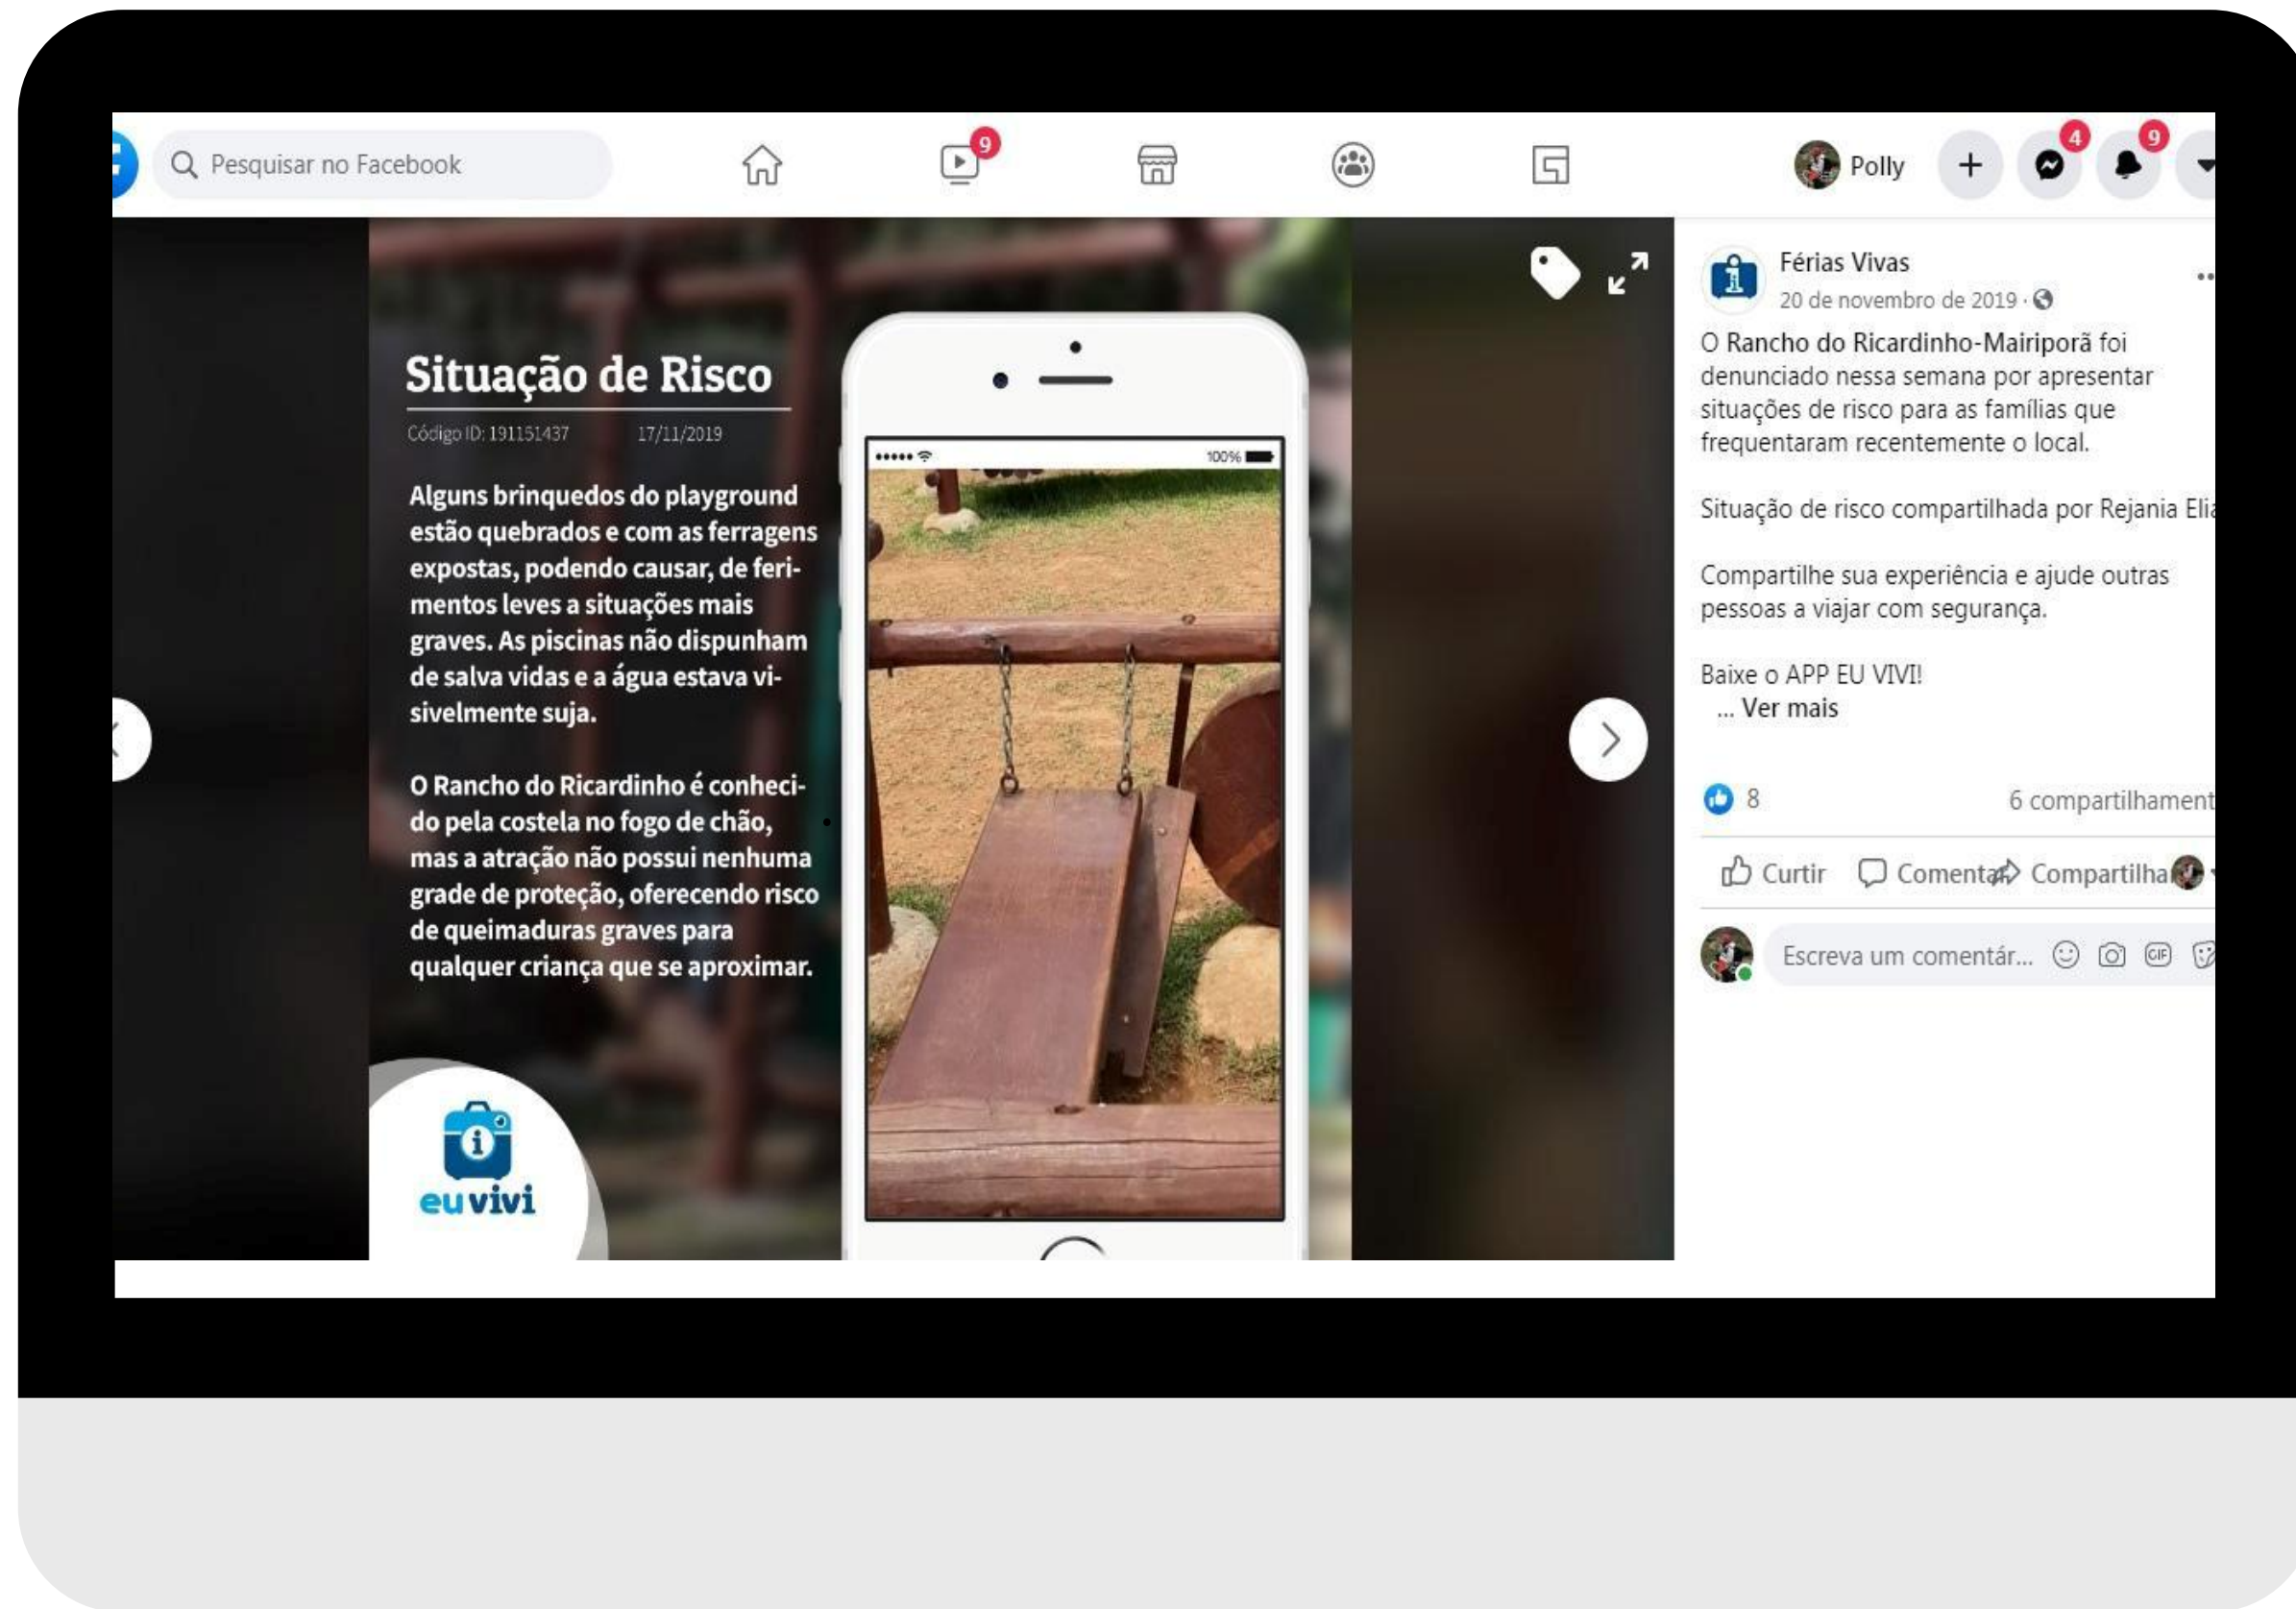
Pesquisar no Facebook

9

Polly

4

9

Situação de Risco

Código ID: 191151437 17/11/2019

Alguns brinquedos do playground estão quebrados e com as ferragens expostas, podendo causar, de ferimentos leves a situações mais graves. As piscinas não dispunham de salva vidas e a água estava visivelmente suja.

O Rancho do Ricardinho é conhecido pela costela no fogo de chão, mas a atração não possui nenhuma grade de proteção, oferecendo risco de queimaduras graves para qualquer criança que se aproximar.

100%

euvivi

Férias Vivas
20 de novembro de 2019 ·

O Rancho do Ricardinho-Mairiporã foi denunciado nessa semana por apresentar situações de risco para as famílias que frequentaram recentemente o local.

Situação de risco compartilhada por Rejania Eli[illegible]

Compartilhe sua experiência e ajude outras pessoas a viajar com segurança.

Baixe o APP EU VIVI!
... Ver mais

8

6 compartilhament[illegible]

Curtir Comentar Compartilhar

Escreva um comentár...